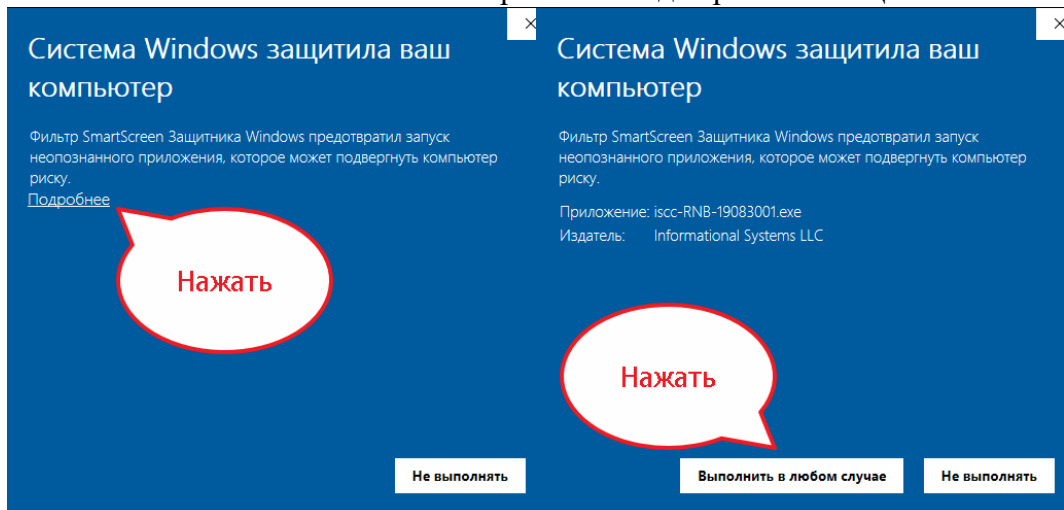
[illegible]

Система Windows защитила ваш компьютер

Фильтр SmartScreen Защитника Windows предотвратил запуск неопознанного приложения, которое может подвергнуть компьютер риску.

Подробнее

Нажать

Не выполнять

Система Windows защитила ваш компьютер

Фильтр SmartScreen Защитника Windows предотвратил запуск неопознанного приложения, которое может подвергнуть компьютер риску.

Приложение: iscc-RNB-19083001.exe
Издатель: Informational Systems LLC

Нажать

Выполнить в любом случае

Не выполнять